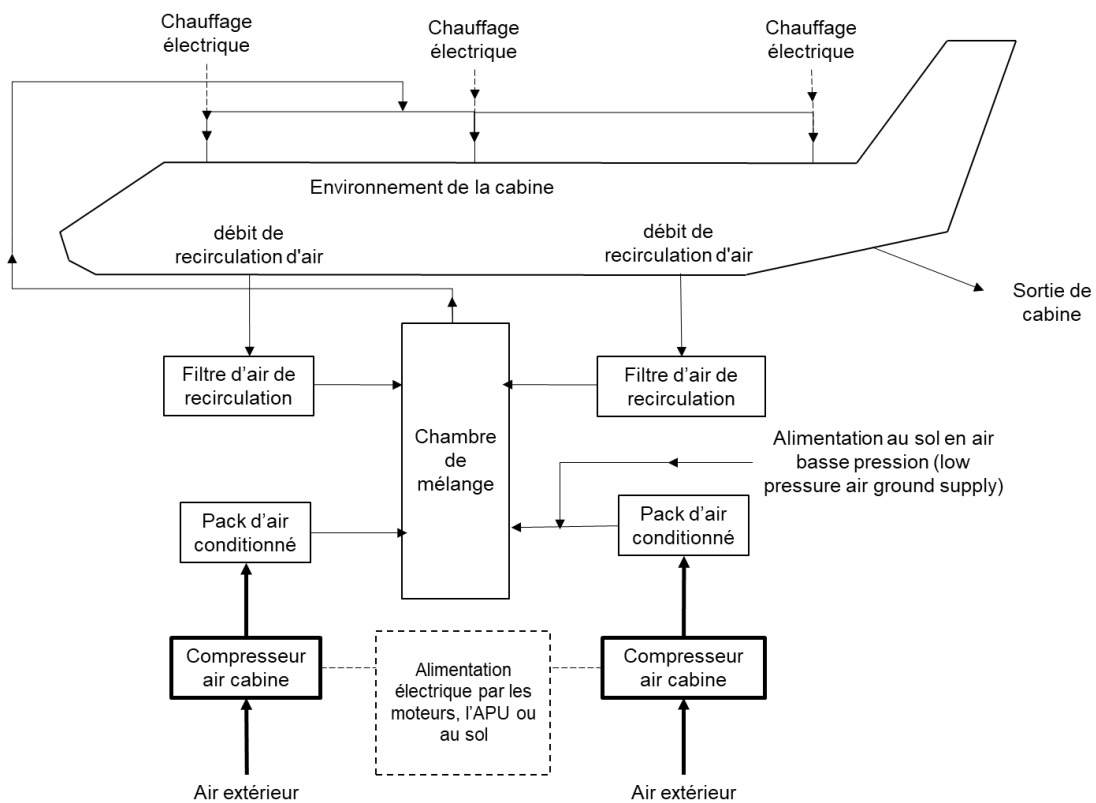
Chauffage électrique

Chauffage électrique

Chauffage électrique

Environnement de la cabine

débit de recirculation d'air

débit de recirculation d'air

Sortie de cabine

Filtre d'air de recirculation

Chambre de mélange

Filtre d'air de recirculation

Alimentation au sol en air basse pression (low pressure air ground supply)

Pack d'air conditionné

Pack d'air conditionné

Compresseur air cabine

Alimentation électrique par les moteurs, l'APU ou au sol

Compresseur air cabine

Air extérieur

Air extérieur